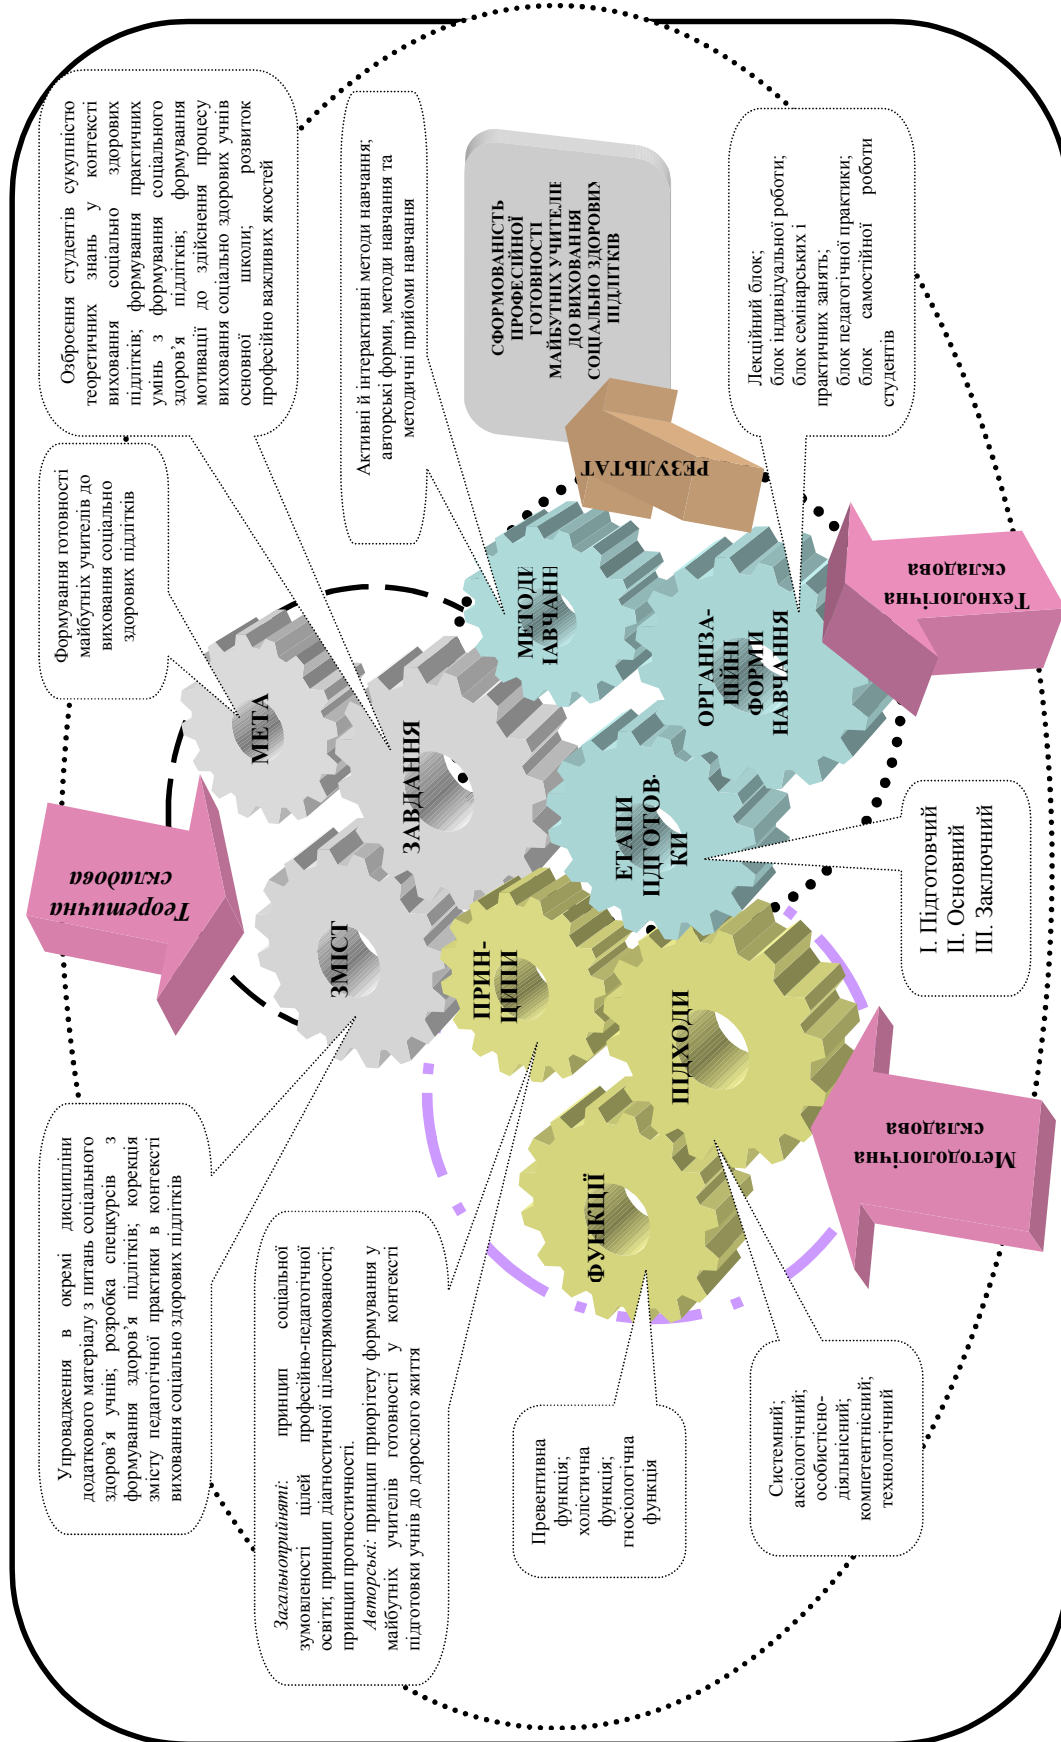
Озброєння студентів сукупністю теоретичних знань у контексті виховання соціально здорових підлітків; формування практичних умінь з формування соціального здоров'я підлітків; формування мотивації до здійснення процесу виховання соціально здорових учнів основної школи; розвиток професійно важливих якостей

Активні й інтерактивні методи навчання; авторські форми, методи навчання та методичні прийоми навчання

СФОРМОВАНІСТЬ ПРОФЕСІЙНОЇ ГОТОВНОСТІ МАЙБУТНІХ УЧИТЕЛІВ ДО ВИХОВАННЯ СОЦІАЛЬНО ЗДОРОВИХ ПІДЛІТКІВ

Лекційний блок; блок індивідуальної роботи; блок семінарських і практичних занять; блок педагогічної практики; блок самостійної роботи студентів

Формування готовності майбутніх учителів до виховання соціально здорових підлітків

РЕЗУЛЬТАТ

Технологічна складова

МЕТОДИ НАВЧАННЯ

ОРГАНІЗАЦІЙНІ ФОРМИ НАВЧАННЯ

МЕТА

ЗАВДАННЯ

ЕТАПИ ПІДГОТОВКИ

Теоретична складова

І. Підготовчий
ІІ. Основний
ІІІ. Заключний

ЗМІСТ

ПРИНЦИПИ

ПІДХОДИ

Методологічна складова

ФУНКЦІЇ

Упровадження в окремі дисципліни додаткового матеріалу з питань соціального здоров'я учнів; розробка спецкурсів з формування здоров'я підлітків; корекція змісту педагогічної практики в контексті виховання соціально здорових підлітків

Загальноприйняті: принцип соціальної зумовленості цілей професійно-педагогічної освіти; принцип діагностичної цілеспрямованості; принцип прогностичності.
Авторські: принцип пріоритету формування у майбутніх учителів готовності у контексті підготовки учнів до дорослого життя

Превентивна функція; холістична функція; гносіологічна функція

Системний; аксіологічний; особистісно-діяльнісний; компетентнісний; технологічний